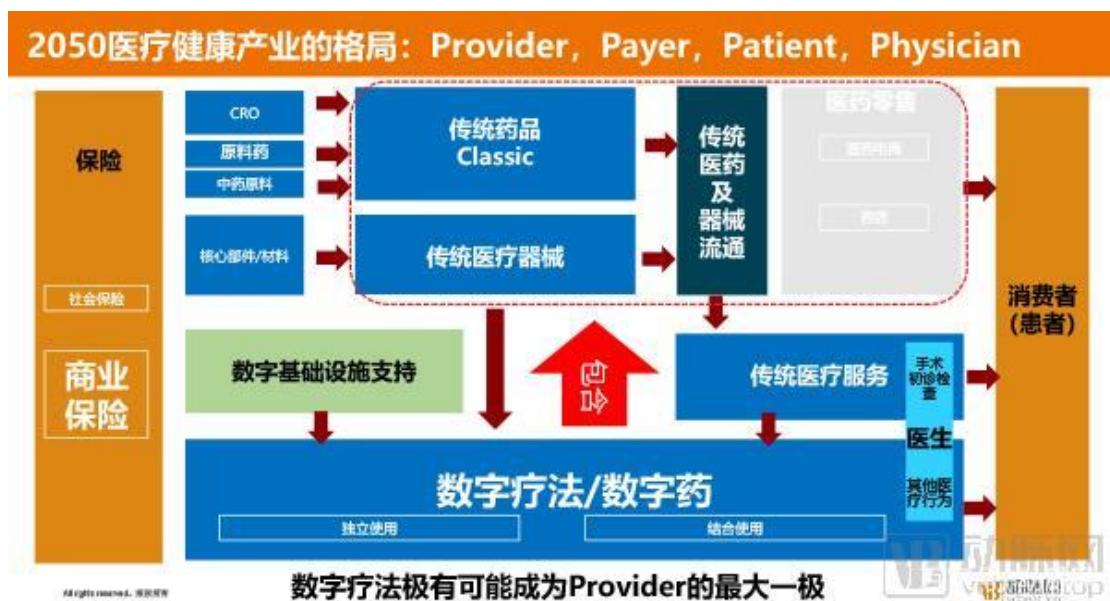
2050医疗健康产业的格局：Provider，Payer，Patient，Physician

保险

社会保险

商业保险

CRO

原料药

中药原料

核心部件/材料

传统药品 Classic

传统医疗器械

传统医药及器械流通

医药零售

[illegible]

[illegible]

消费者（患者）

数字基础设施支持

传统医疗服务

手术初诊检查

医生

其他医疗行为

数字疗法/数字药

独立使用

结合使用

All rights reserved. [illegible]

数字疗法极有可能成为Provider的最大一极

动脉网

vcbeat.top